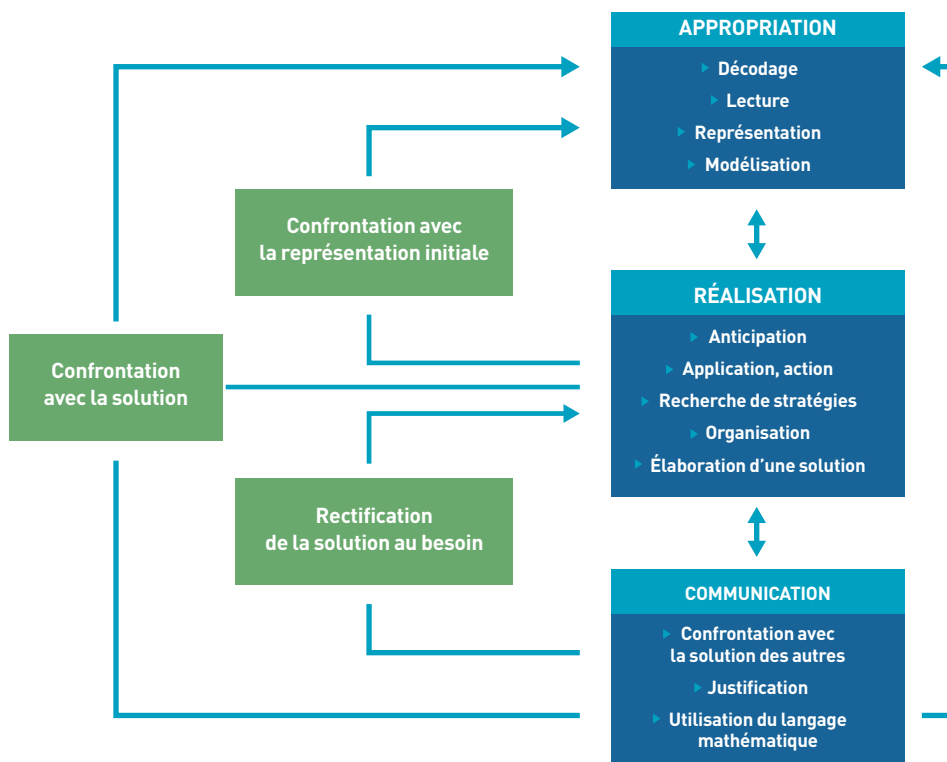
APPROPRIATION

Décodage

Lecture

Représentation

Modélisation

Confrontation avec la représentation initiale

RÉALISATION

Anticipation

Application, action

Recherche de stratégies

Organisation

Élaboration d'une solution

Confrontation avec la solution

Rectification de la solution au besoin

COMMUNICATION

Confrontation avec la solution des autres

Justification

Utilisation du langage mathématique